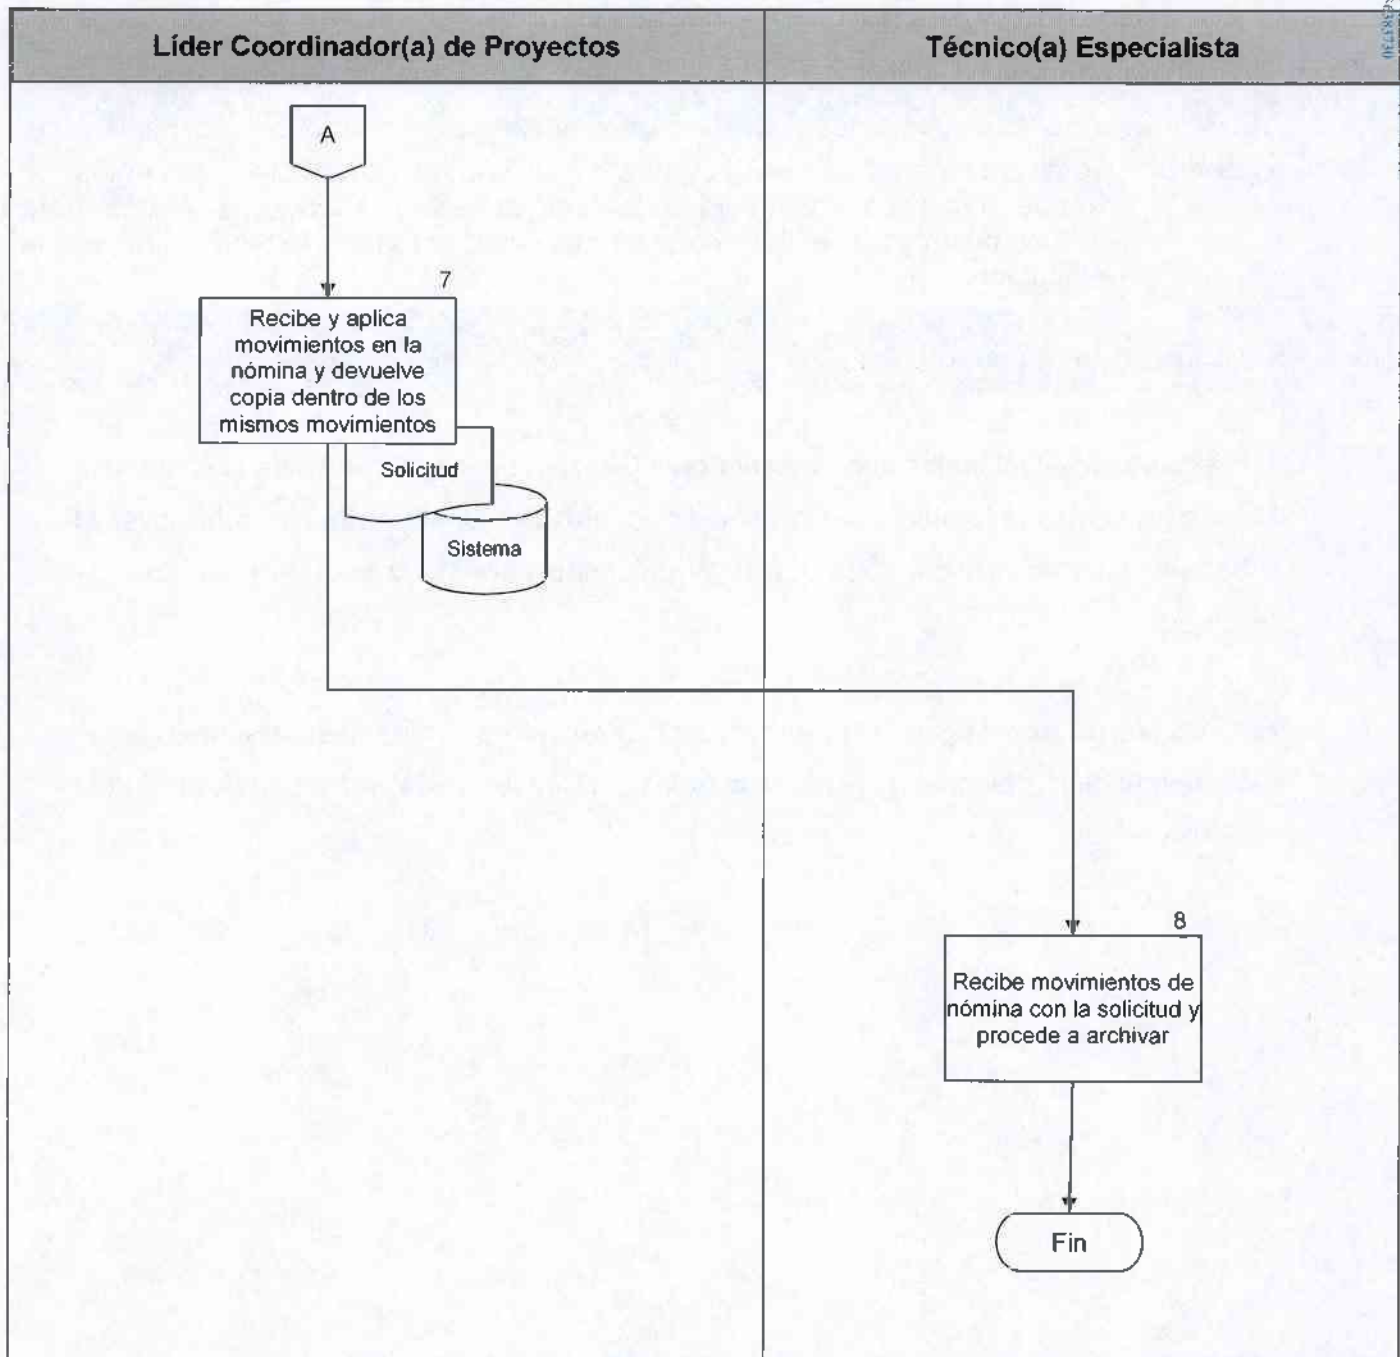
Líder Coordinador(a) de Proyectos

Técnico(a) Especialista

A

7

Recibe y aplica movimientos en la nómina y devuelve copia dentro de los mismos movimientos

Solicitud

Sistema

8

Recibe movimientos de nómina con la solicitud y procede a archivar

Fin